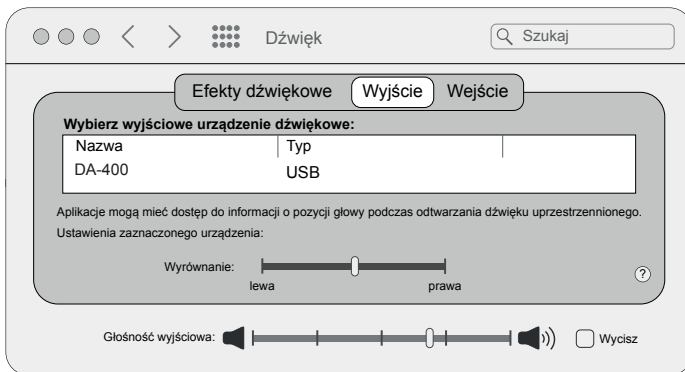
Dźwięk

Szukaj

Efekty dźwiękowe | Wyjście | Wejście

Wybierz wyjściowe urządzenie dźwiękowe:

| Nazwa | Typ | |
|---|---|---|
| DA-400 | USB | |

Aplikacje mogą mieć dostęp do informacji o pozycji głowy podczas odtwarzania dźwięku uprzestrzennionego.

Ustawienia zaznaczonego urządzenia:

Wyrównanie:

lewa

prawa

?

Głośność wyjściowa:

Wycisz